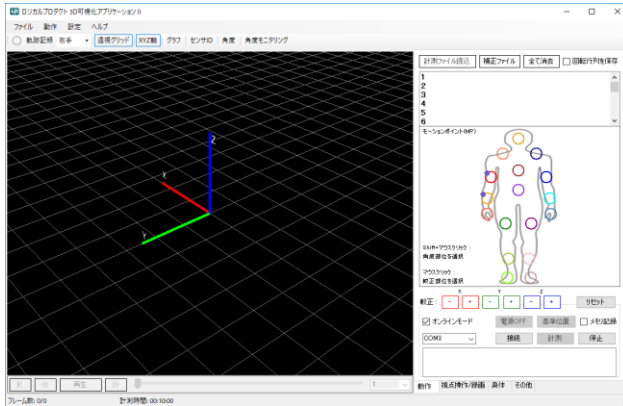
ロジカルプロダクト 3D可視化アプリケーション II

ファイル　動作　設定　ヘルプ

軌跡記録　右手　透視グリッド　XYZ軸　グラフ　センサID　角度　角度モニタリング

Z
X
Y

計測ファイル読込　補正ファイル　全て消去　回転行列も保存

1
2
3
4
5
6

モーションポイント(MP)

Shift+マウスクリック：
角度部位を選択

マウスクリック：
校正部位を選択

X　Y　Z
較正：　-　+　-　+　-　+　リセット

オンラインモード　電源OFF　基準位置　メモリ記録

COM3　接続　計測　停止

再生

1

動作　視点操作/評価　身体　その他

フレーム数：0/0　計測時間：00:10:00